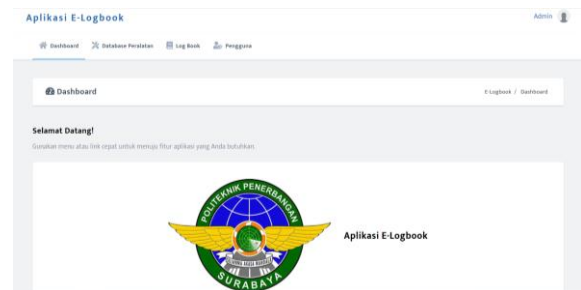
Aplikasi E-Logbook

Admin

Dashboard Database Peralatan Log Book Pengguna

Dashboard

E-Logbook / Dashboard

Selamat Datang!

Gunakan menu atau link cepat untuk menuju fitur aplikasi yang Anda butuhkan.

POLITEKNIK PENERBANGAN

SURABAYA

Aplikasi E-Logbook